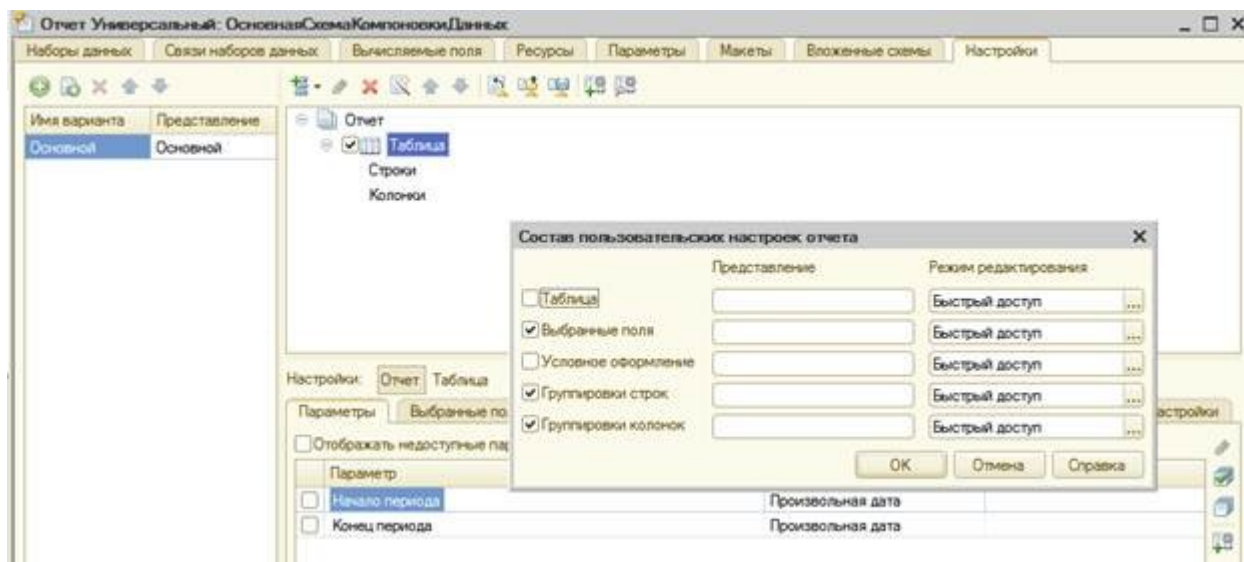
Отчет Универсальный: ОсновнаяСхемаКомпоновкиДанных

Наборы данных | Связи наборов данных | Вычисляемые поля | Ресурсы | Параметры | Макеты | Вложенные схемы | Настройки

| Имя варианта | Представление |
|---|---|
| Основной | Основной |

Отчет
Таблица
Строки
Колонки

Состав пользовательских настроек отчета

| | Представление | Режим редактирования |
|---|---|---|
| Таблица | | Быстрый доступ |
| Выбранные поля | | Быстрый доступ |
| Условное оформление | | Быстрый доступ |
| Группировки строк | | Быстрый доступ |
| Группировки колонок | | Быстрый доступ |

OK Отмена Справка

Настройки: Отчет Таблица

Параметры | Выбранные по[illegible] | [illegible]астройки

Отображать недоступные па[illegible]

| Параметр | |
|---|---|
| Начало периода | Произвольная дата |
| Конец периода | Произвольная дата |